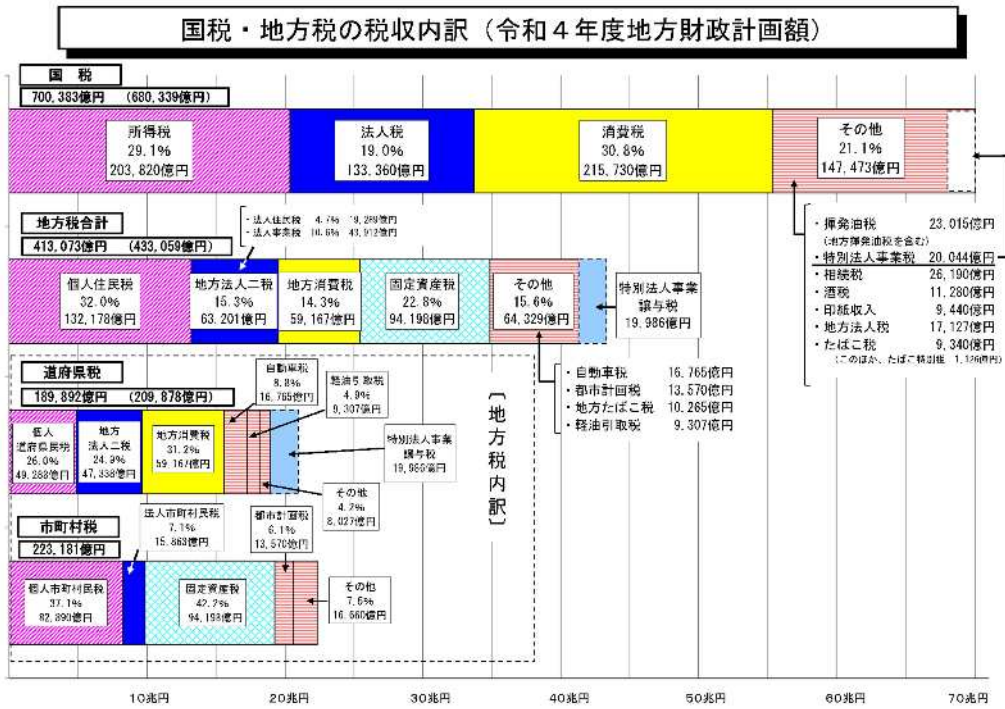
国税・地方税の税収内訳（令和４年度地方財政計画額）

国　税
700,383億円　(680,339億円)

所得税
29.1%
203,820億円

法人税
19.0%
133,360億円

消費税
30.8%
215,730億円

その他
21.1%
147,473億円

地方税合計
413,073億円　(433,059億円)

・法人住民税　4.7%　19,289億円
・法人事業税　10.6%　43,912億円

個人住民税
32.0%
132,178億円

地方法人二税
15.3%
63,201億円

地方消費税
14.3%
59,167億円

固定資産税
22.8%
94,198億円

その他
15.6%
64,329億円

特別法人事業譲与税
19,986億円

・揮発油税　23,015億円
(地方揮発油税を含む)
・特別法人事業税　20,044億円
・相続税　26,190億円
・酒税　11,280億円
・印紙収入　9,440億円
・地方法人税　17,127億円
・たばこ税　9,340億円
(このほか、たばこ特別税　1,126億円)

道府県税
189,892億円　(209,878億円)

自動車税
8.8%
16,765億円

軽油引取税
4.9%
9,307億円

個人道府県民税
26.0%
49,288億円

地方法人二税
24.9%
47,338億円

地方消費税
31.2%
59,167億円

特別法人事業譲与税
19,986億円

その他
4.2%
8,027億円

・自動車税　16,765億円
・都市計画税　13,570億円
・地方たばこ税　10,265億円
・軽油引取税　9,307億円

〔地方税内訳〕

市町村税
223,181億円

法人市町村民税
7.1%
15,863億円

都市計画税
6.1%
13,570億円

個人市町村民税
37.1%
82,890億円

固定資産税
42.2%
94,198億円

その他
7.5%
16,660億円

10兆円　20兆円　30兆円　40兆円　50兆円　60兆円　70兆円